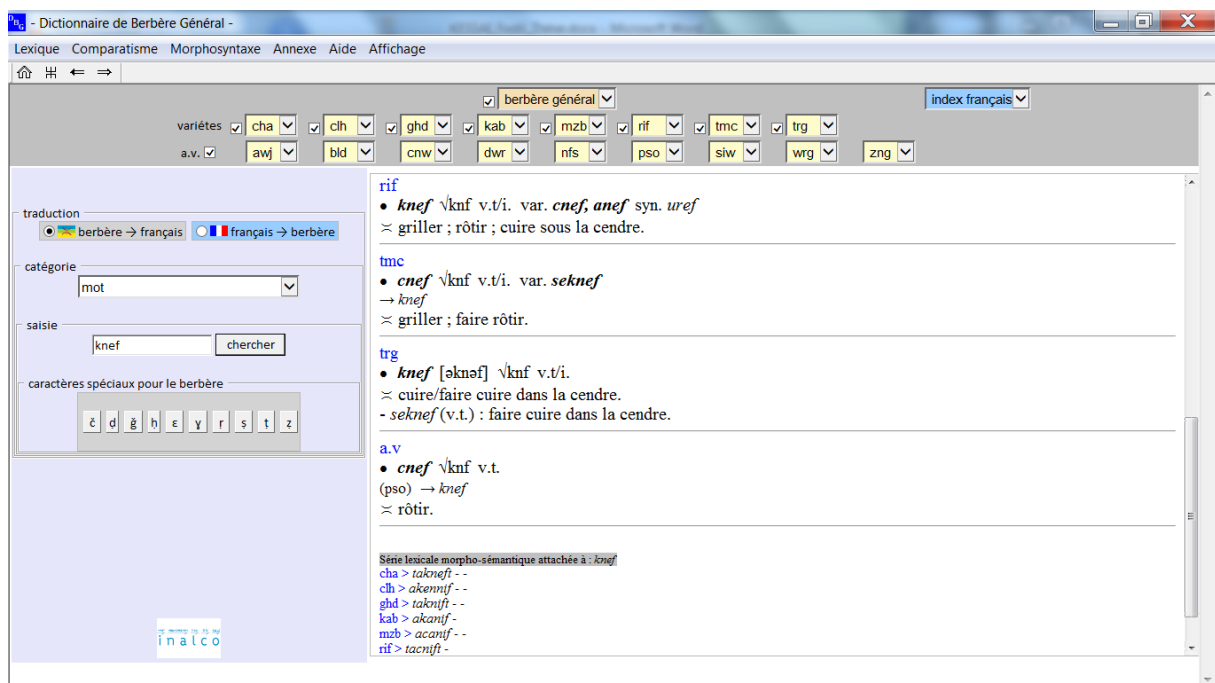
- Dictionnaire de Berbère Général -

Lexique Comparatisme Morphosyntaxe Annexe Aide Affichage

berbère général

index français

variétés cha clh ghd kab mzb rif tmc trg

a.v. awj bld cnw dwr nfs pso siw wrg zng

traduction

berbère → français

français → berbère

catégorie

mot

saisie

knef

chercher

caractères spéciaux pour le berbère

č ḍ ǧ ḥ ɛ ɣ ṛ ṣ ṭ ẓ

inalco

rif
• ***knef*** √knf v.t/i. var. ***cnef, anef*** syn. *uref*
≍ griller ; rôtir ; cuire sous la cendre.

tmc
• ***cnef*** √knf v.t/i. var. ***seknef***
→ *knef*
≍ griller ; faire rôtir.

trg
• ***knef*** [əknəf] √knf v.t/i.
≍ cuire/faire cuire dans la cendre.
- *seknef* (v.t.) : faire cuire dans la cendre.

a.v
• ***cnef*** √knf v.t.
(pso) → *knef*
≍ rôtir.

Série lexicale morpho-sémantique attachée à : *knef*
cha > *takneft* - -
clh > *akennif* - -
ghd > *taknift* - -
kab > *akanif* -
mzb > *acanif* - -
rif > *tacnift* -